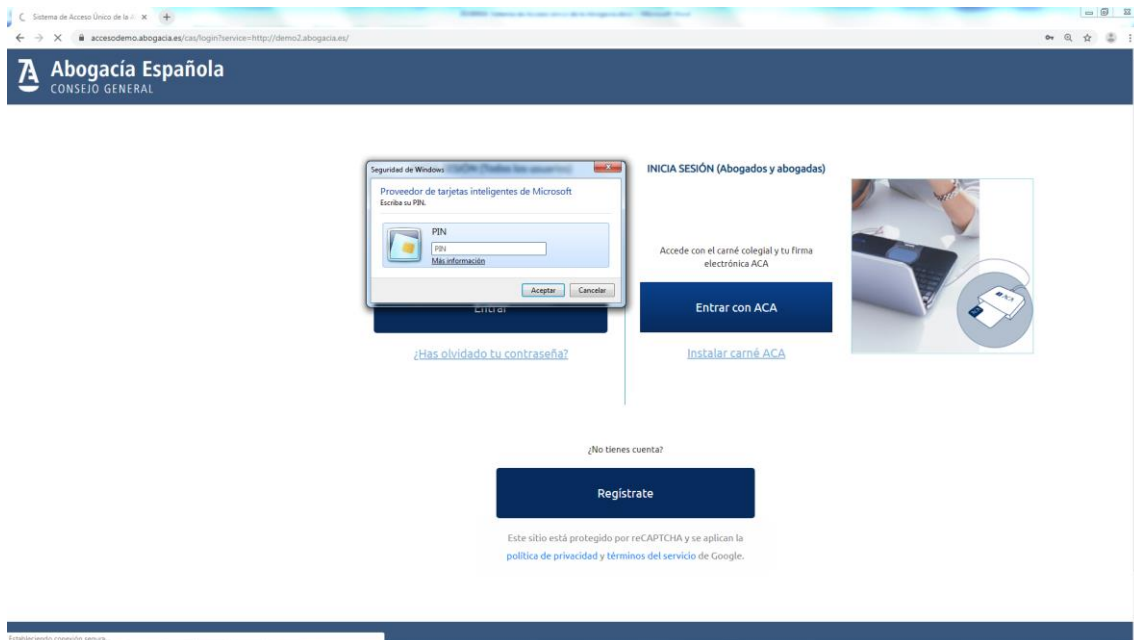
Sistema de Acceso Único de la A ×

accesodemo.abogacia.es/cas/login?service=http://demo2.abogacia.es/

Abogacía Española
CONSEJO GENERAL

Seguridad de Windows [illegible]

Proveedor de tarjetas inteligentes de Microsoft
Escriba su PIN.

PIN
PIN
Más información

Aceptar Cancelar

Entrar

¿Has olvidado tu contraseña?

INICIA SESIÓN (Abogados y abogadas)

Accede con el carné colegial y tu firma electrónica ACA

Entrar con ACA

Instalar carné ACA

ACA

¿No tienes cuenta?

Regístrate

Este sitio está protegido por reCAPTCHA y se aplican la política de privacidad y términos del servicio de Google.

Estableciendo conexión segura...